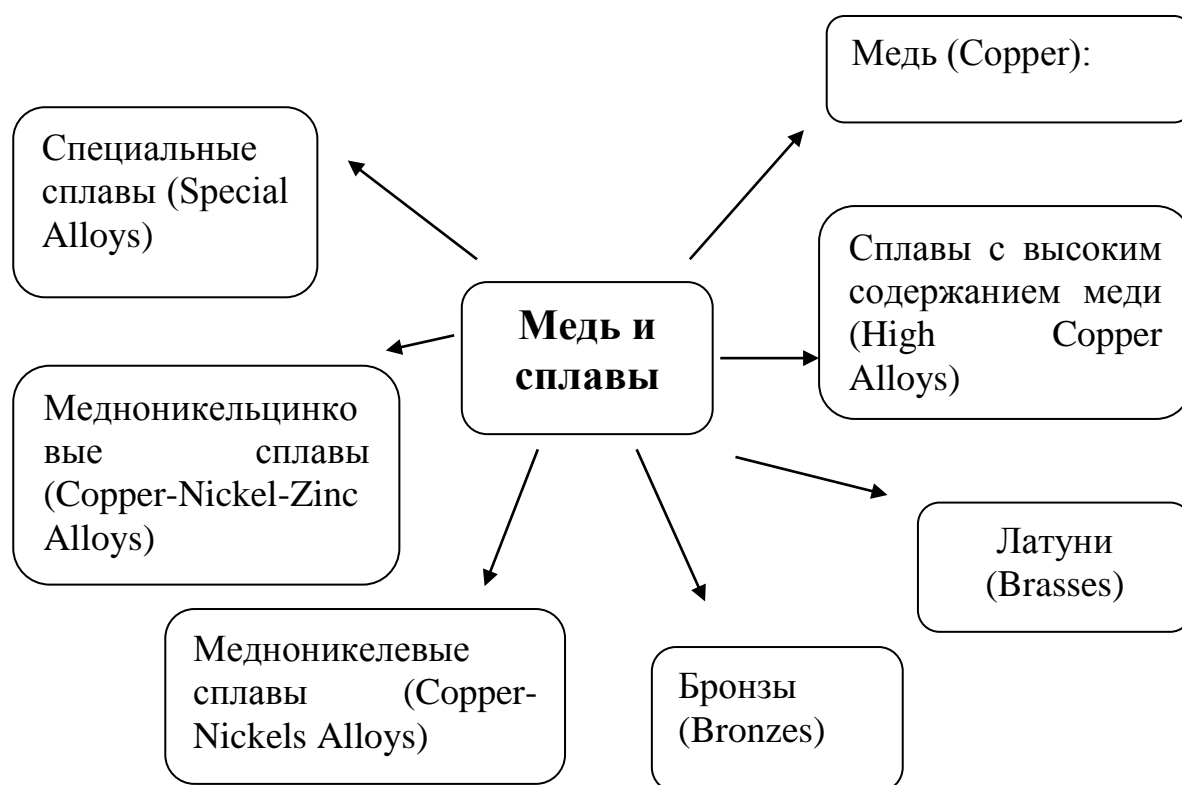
Медь (Copper):

Специальные сплавы (Special Alloys)

Сплавы с высоким содержанием меди (High Copper Alloys)

Медь и сплавы

Медноникельцинковые сплавы (Copper-Nickel-Zinc Alloys)

Латуни (Brasses)

Медноникелевые сплавы (Copper-Nickels Alloys)

Бронзы (Bronzes)